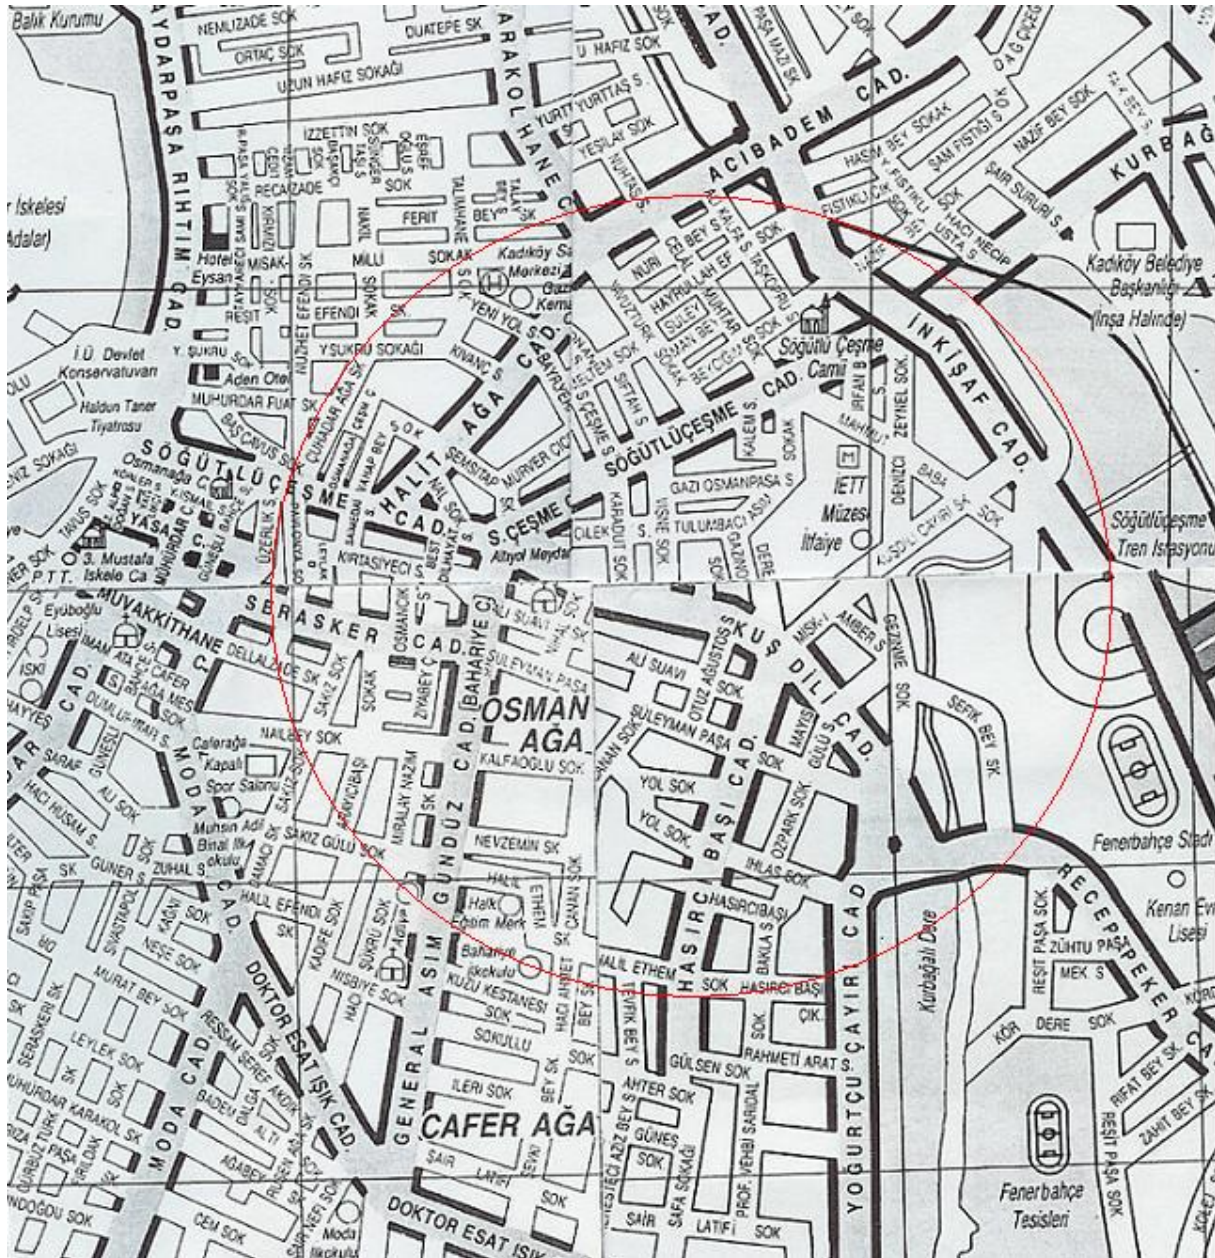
Balık Kurumu
NEMLİZADE SOK
DUATEPE SK
ORTAÇ SOK
UZUN HAFIZ SOKAĞI
HAYDARPAŞA RIHTIM CAD.
KARAKOLHANE CAD.
U. HAFIZ SOK
YURTTAŞ S.
YEŞİLAY SOK
ACIBADEM CAD.
HASIM BEY SOKAK
SAM FISTIĞI S.
NAZİF BEY SOK
KURBAĞ
ŞAİR SURURİ S.
İZZETTİN SOK
RECAİZADE
SOK
FERİT
BEY
SK
r İskelesi
Adalar)
Hotel Eysan
MİSAK-I MİLLİ
SOKAK
Kadıköy Sağlık Merkezi
REŞİT
EFENDİ
SK
NURİ BEY S.
HAYRULLAH EF.
SÜLEY
OSMAN BEY
MUHTAR
Kadıköy Belediye Başkanlığı (İnşa Halinde)
İNKİŞAF CAD.
İ.Ü. Devlet Konservatuvarı
Y. ŞUKRU
YSUKRÜ SOKAĞI
YENİ YOL S.
KIVANÇ S.
Aden Otel
MUHURDAR FUAT SK
Haldun Taner Tiyatrosu
Söğütlü Çeşme Camii
SÖĞÜTLÜÇEŞME CAD.
HALİT AĞA CAD.
SÖĞÜTLÜÇEŞME CAD.
GAZİ OSMANPAŞA S.
TULUMBACI ASIM
KALEM S.
ZEYNEL SOK.
İETT Müzesi
İtfaiye
DENİZCİ
BABA
Söğütlüçeşme Tren İstasyonu
Osmanağa C.
YAŞAR
MÜHÜRDAR C.
S.ÇEŞME C.
Altıyol Meydanı
KIRTASİYECİ S
3. Mustafa İskele Ca
P.T.T.
MUVAKKİTHANE
Eyüboğlu Lisesi
DELLALZADE SK
SERASKER CAD.
CAD. (BAHARİYE C.)
OSMAN AĞA
ALİ SUAVİ SOK
SÜLEYMAN PAŞA
KUŞDİLİ CAD.
OTUZ AĞUSTOS
MİSK-İ AMBER S
SEFİK BEY SK
MODA CAD.
Caferağa Kapalı Spor Salonu
NAİLBEY SOK
KALFAOĞLU SOK
YOL SOK
HASIRCIBAŞI CAD.
OZPARK SOK
IHLAS SOK
Fenerbahçe Stadı
GÜNDÜZ
NEVZEMİN SK
Muhsin Adil Binal İlkokulu
SAKIZ GÜLÜ SOK
Halk Eğitim Merk.
HALİL ETHEM
HASIRCIBAŞI
RECEPPEKER
Kenan Evren Lisesi
ZÜHTÜ PAŞA
MEK. S
HALİL EFENDİ SOK
Bahariye İlkokulu
KUZU KESTANESİ
ÇAYIR CAD.
YOĞURTÇU
Kurbağalı Dere
KÖR DERE SOK
DOKTOR ESAT IŞIK CAD.
GENERAL ASIM
NİSBİYE SOK
SOKULLU
RAHMETİ ARAT S.
GÜLSEN SOK
AHTER SOK
MURAT BEY SOK
NEŞE SOK
LEYLEK SOK
SERASKERİ SK
CAFER AĞA
İLERİ SOK
GÜNEŞ
ŞAİR
LATİFİ
SAFA SOKAĞI
PROF. VEHBİ SARIDAL
RİFAT BEY SK.
ZAHİT BEY SK
REŞİT PAŞA SOK
Fenerbahçe Tesisleri
DOKTOR ESAT IŞIK
CEM SOK
Moda İlkokulu
MODA CAD.
AĞABEY
GÜNDOĞDU SOK